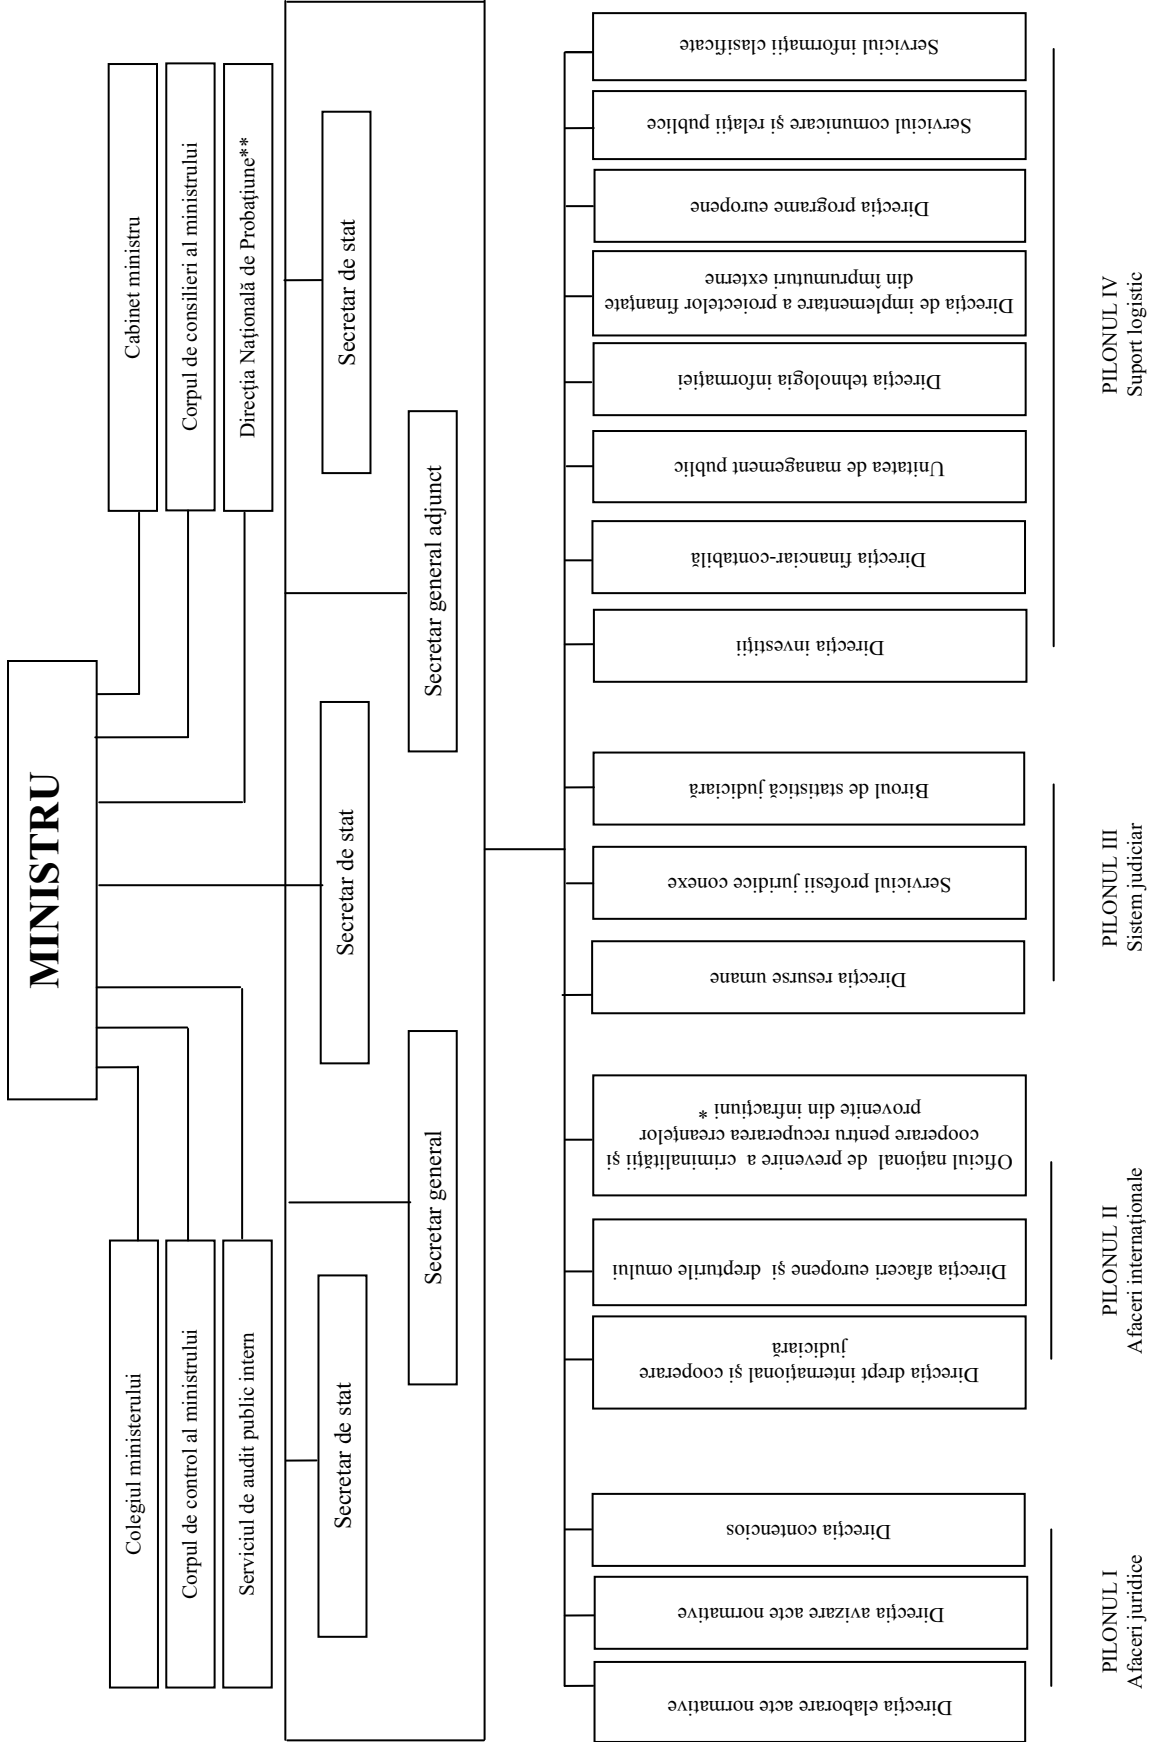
MINISTRU

Colegiul ministerului

Corpul de control al ministrului

Serviciul de audit public intern

Cabinet ministru

Corpul de consilieri al ministrului

Direcţia Naţională de Probaţiune**

Secretar de stat

Secretar de stat

Secretar de stat

Secretar general

Secretar general adjunct

PILONUL I
Afaceri juridice

Direcţia elaborare acte normative

Direcţia avizare acte normative

Direcţia contencios

PILONUL II
Afaceri internaţionale

Direcţia drept internaţional şi cooperare judiciară

Direcţia afaceri europene şi drepturile omului

Oficiul naţional de prevenire a criminalităţii şi cooperare pentru recuperarea creanţelor provenite din infracţiuni *

PILONUL III
Sistem judiciar

Direcţia resurse umane

Serviciul profesii juridice conexe

Biroul de statistică judiciară

PILONUL IV
Suport logistic

Direcţia investiţii

Direcţia financiar-contabilă

Unitatea de management public

Direcţia tehnologia informaţiei

Direcţia de implementare a proiectelor finanţate din împrumuturi externe

Direcţia programe europene

Serviciul comunicare şi relaţii publice

Serviciul informaţii clasificate